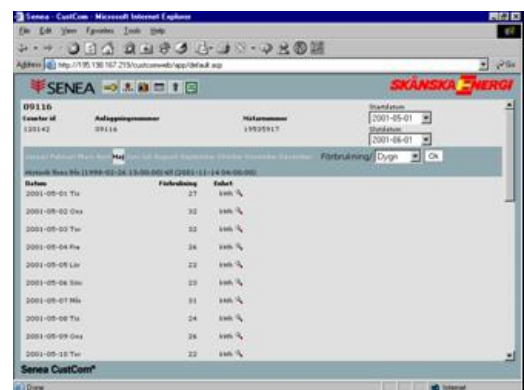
Senea - CustCom - Microsoft Internet Explorer

File Edit View Favorites Tools Help

Address http://195.138.167.219/custcomweb/app/default.asp

SENEA

SKÅNSKA ENERGI

09116

Counter id 120142

Anläggningsnummer 09116

Mätarnummer 19535917

Startdatum 2001-05-01

Slutdatum 2001-06-01

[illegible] Maj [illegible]

Förbrukning/ Dygn Ok

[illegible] (1998-02-24 15:00:00) till (2001-11-14 04:00:00)

| Datum | Förbrukning | Enhet |
|---|---|---|
| 2001-05-01 Tis | 27 | kWh |
| 2001-05-02 Ons | 32 | kWh |
| 2001-05-03 Tor | 32 | kWh |
| 2001-05-04 Fre | 26 | kWh |
| 2001-05-05 Lör | 22 | kWh |
| 2001-05-06 Sön | 23 | kWh |
| 2001-05-07 Mån | 31 | kWh |
| 2001-05-08 Tis | 24 | kWh |
| 2001-05-09 Ons | 26 | kWh |
| 2001-05-10 Tor | 22 | kWh |

Senea CustCom®

Done

Internet